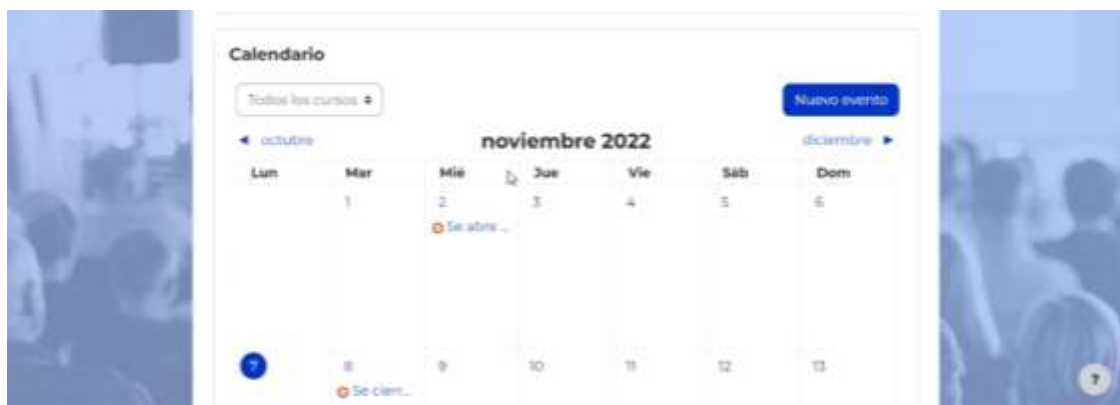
Calendario

Todos los cursos ⇕

Nuevo evento

◄ octubre

noviembre 2022

diciembre ►

| Lun | Mar | Mié | Jue | Vie | Sáb | Dom |
|---|---|---|---|---|---|---|
| | 1 | 2 Se abre ... | 3 | 4 | 5 | 6 |
| 7 | 8 Se cierr... | 9 | 10 | 11 | 12 | 13 |

?